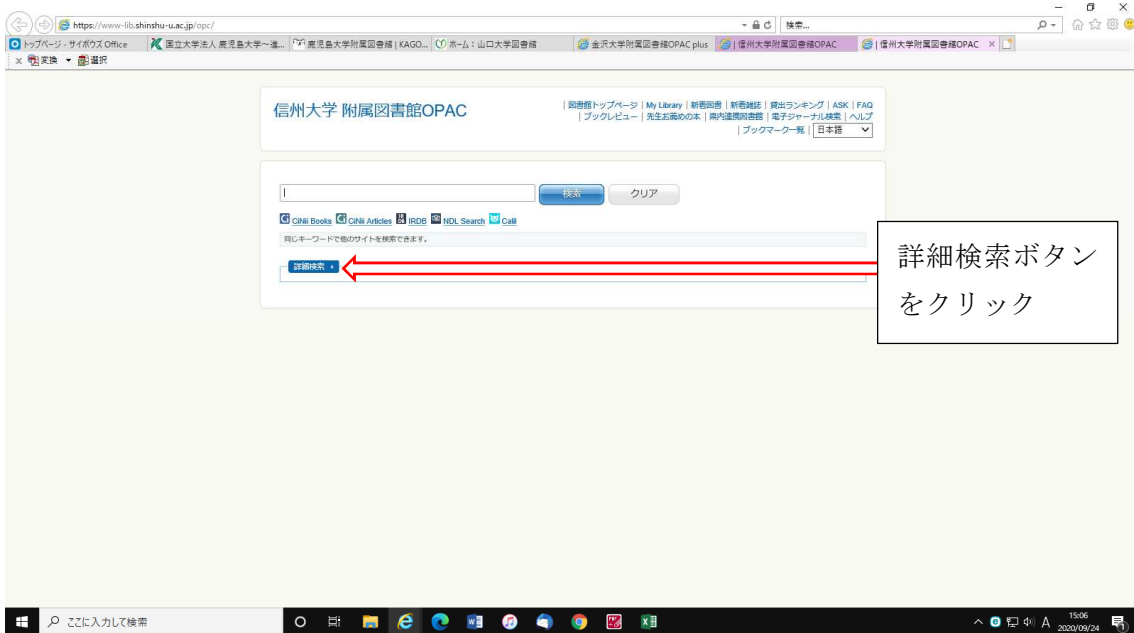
https://www-lib.shinshu-u.ac.jp/opc/

検索...

トップページ - サイボウズ Office | 国立大学法人 鹿児島大学～進... | 鹿児島大学附属図書館 | KAGO... | ホーム：山口大学図書館 | 金沢大学附属図書館OPAC plus | 信州大学附属図書館OPAC | 信州大学附属図書館OPAC ×

× 変換 ▾ 選択

信州大学 附属図書館OPAC

| 図書館トップページ | My Library | 新着図書 | 新着雑誌 | 貸出ランキング | ASK | FAQ | ブックレビュー | 先生お薦めの本 | 県内連携図書館 | 電子ジャーナル検索 | ヘルプ | ブックマーク一覧 | 日本語

検索 クリア

CiNii Books CiNii Articles IRDB NDL Search Calil

同じキーワードで他のサイトを検索できます。

詳細検索 ›

詳細検索ボタンをクリック

ここに入力して検索

15:06
2020/09/24